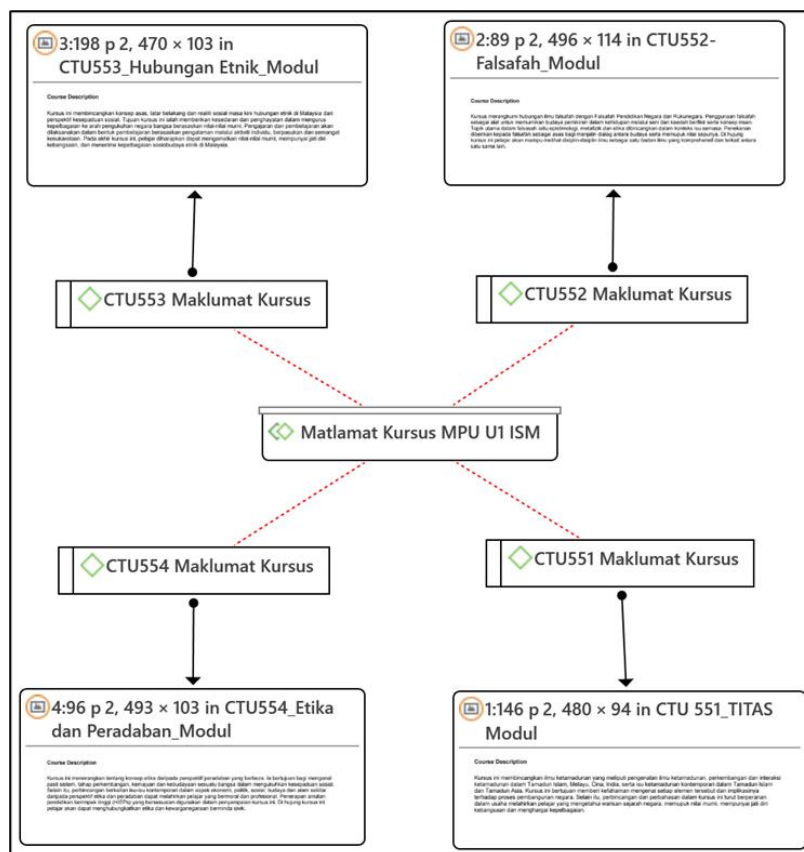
3:198 p 2, 470 × 103 in CTU553_Hubungan Etnik_Modul

Course Description

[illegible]

2:89 p 2, 496 × 114 in CTU552-Falsafah_Modul

Course Description

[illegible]

CTU553 Maklumat Kursus

CTU552 Maklumat Kursus

Matlamat Kursus MPU U1 ISM

CTU554 Maklumat Kursus

CTU551 Maklumat Kursus

4:96 p 2, 493 × 103 in CTU554_Etika dan Peradaban_Modul

Course Description

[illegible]

1:146 p 2, 480 × 94 in CTU 551_TITAS Modul

Course Description

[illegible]